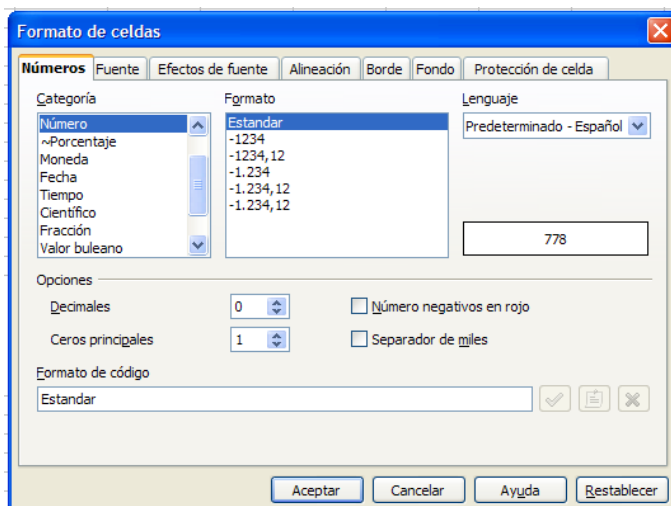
Formato de celdas

Números | Fuente | Efectos de fuente | Alineación | Borde | Fondo | Protección de celda

Categoría
Número
~Porcentaje
Moneda
Fecha
Tiempo
Científico
Fracción
Valor buleano

Formato
Estandar
-1234
-1234,12
-1.234
-1.234,12
-1.234,12

Lenguaje
Predeterminado - Español

778

Opciones
Decimales 0
Ceros principales 1
Número negativos en rojo
Separador de miles

Formato de código
Estandar

Aceptar | Cancelar | Ayuda | Restablecer